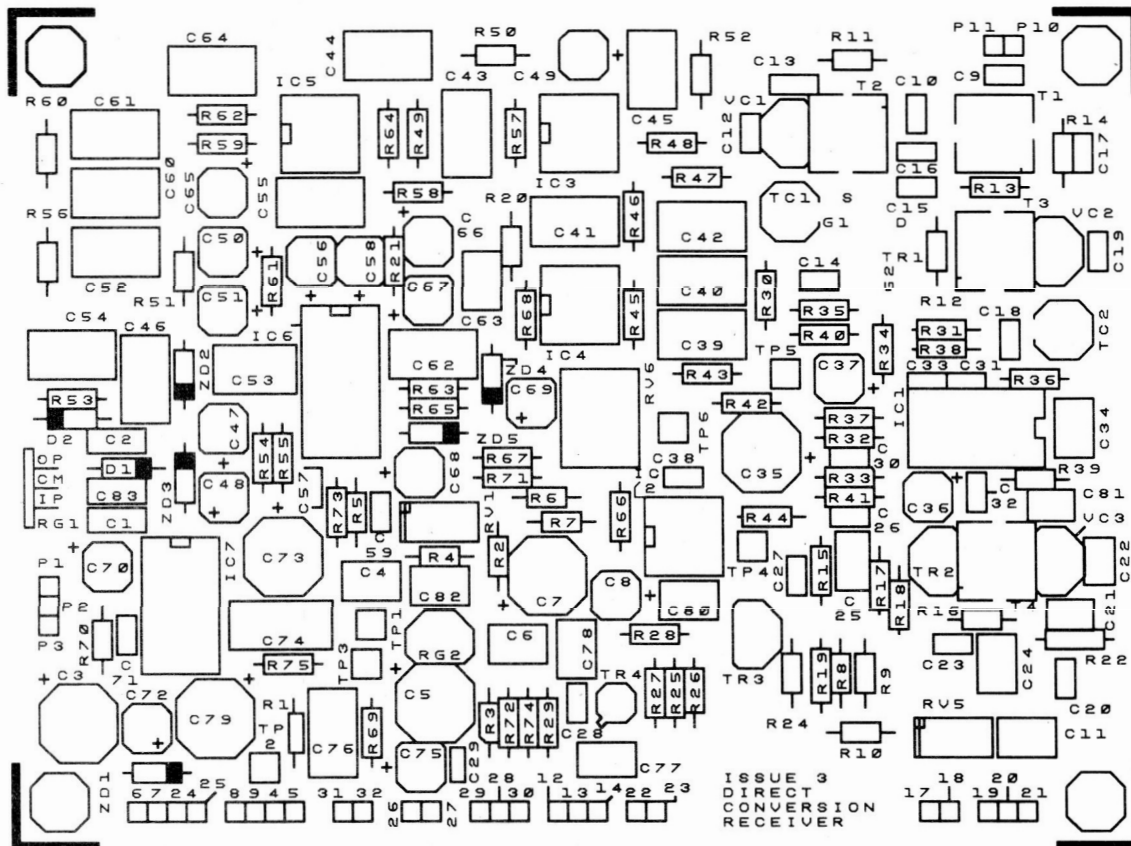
C64
R50
R52
R11
P11 P10
C44
C13
C10
C9
R60
C61
IC5
C43 C49
C45
VC1
T2
T1
R62
R64
R49
R57
C12
R14
R59
R48
C17
C60
C65
C55
IC3
TC1 S
C16
R47
R13
R58
C15
D
G1
R56
R20
C
66
C41
R46
C42
T3
VC2
C50
C56
C58
R21
TR1
C19
C52
R51
R61
C67
C40
R30
C14
52
C51
R68
R45
R35
R12
C54
C46
IC6
C63
R40
C18
TC2
C39
R34
R31
ZD2
C53
C62
ZD4
IC4
TP5
R38
R63
C69
RV6
C37
C33 C31
R36
R53
R65
R43
D2
C47
R42
IC1
C34
C2
R54
R55
ZD5
TP6
R37
OP
D1
R67
C38
C35
R32
CM
ZD3
C68
IC
C
30
R39
IP
C48
C57
R71
R6
2
R33
C36
C1
C81
C83
R73
R5
RV1
R66
R41
32
RG1
C1
R7
R44
C
26
VC3
P1
IC7
C73
C
59
R4
R2
C27
R15
C22
C70
C4
C8
TP4
R17
TR2
P2
C82
C7
C80
R18
C21
C
25
R16
P3
R70
C74
TP1
C78
T4
C
71
R28
C23
C24
R22
C6
TR3
C3
C72
R75
TP3
RG2
TR4
C79
R27
R25
R26
R19
R8
R9
C20
R1
C5
RV5
TP
2
C76
R69
R3
R72
R74
R29
C28
R24
R10
C11
C29
C75
C77
ZD1
25
6 7 2 4
8 9 4 5
31 32
26
27
28
29 30
12
13
14
22 23
ISSUE 3
DIRECT
CONVERSION
RECEIVER
17
18
20
19
21